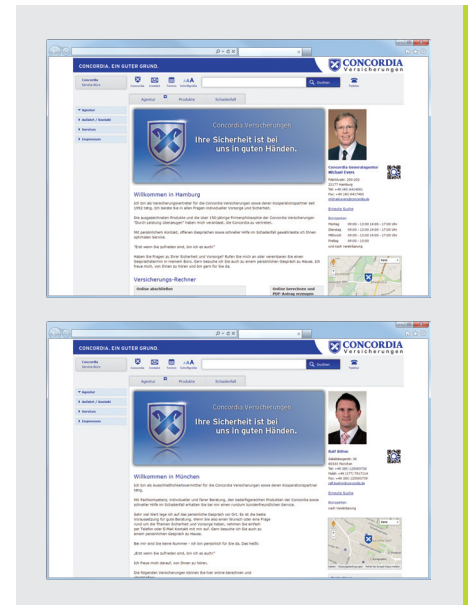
CONCORDIA. EIN GUTER GRUND.

CONCORDIA Versicherungen

Agentur Produkte Schadenfall

Concordia Versicherungen

Ihre Sicherheit ist bei uns in guten Händen.

Willkommen in Hamburg

Versicherungs-Rechner

Online abschließen

Online berechnen und PDF-Antrag erzeugen

Concordia Generalagentur Michael Evers

CONCORDIA. EIN GUTER GRUND.

CONCORDIA Versicherungen

Agentur Produkte Schadenfall

Concordia Versicherungen

Ihre Sicherheit ist bei uns in guten Händen.

Willkommen in München

Rolf Böhm